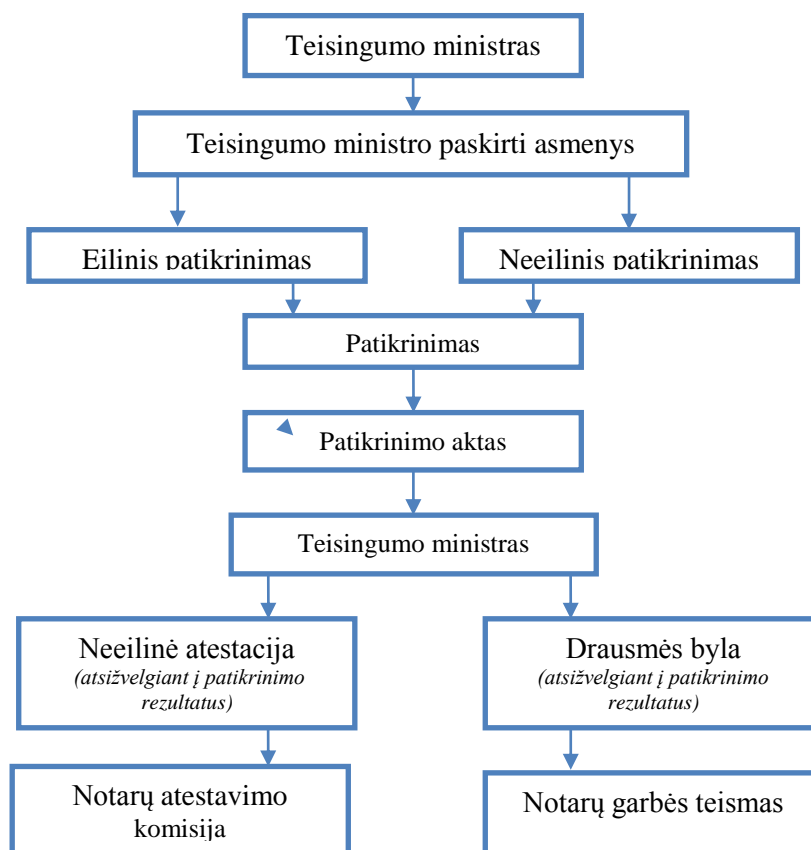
Teisingumo ministras

Teisingumo ministro paskirti asmenys

Eilinis patikrinimas

Neeilinis patikrinimas

Patikrinimas

Patikrinimo aktas

Teisingumo ministras

Neeilinė atestacija
*(atsižvelgiant į patikrinimo rezultatus)*

Draudsmės byla
*(atsižvelgiant į patikrinimo rezultatus)*

Notarų atestavimo komisija

Notarų garbės teismas